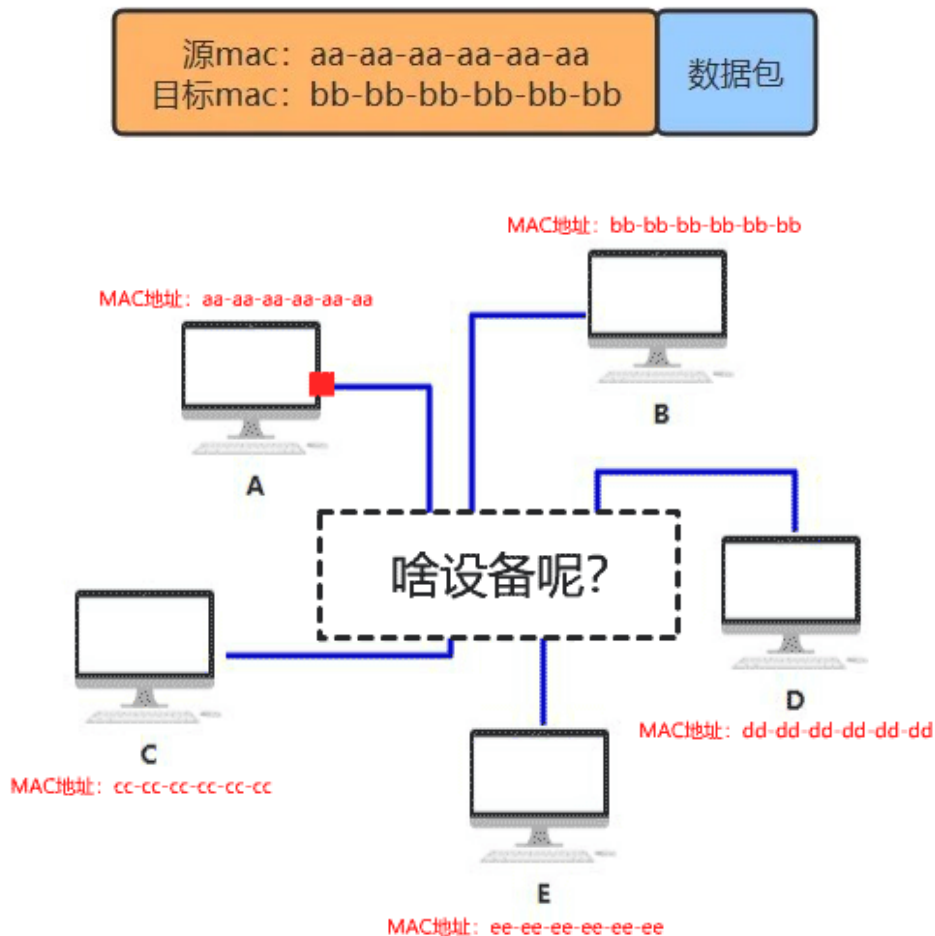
源mac：aa-aa-aa-aa-aa-aa
目标mac：bb-bb-bb-bb-bb-bb

数据包

MAC地址：bb-bb-bb-bb-bb-bb

MAC地址：aa-aa-aa-aa-aa-aa

B

A

啥设备呢?

D

C

MAC地址：dd-dd-dd-dd-dd-dd

MAC地址：cc-cc-cc-cc-cc-cc

E

MAC地址：ee-ee-ee-ee-ee-ee